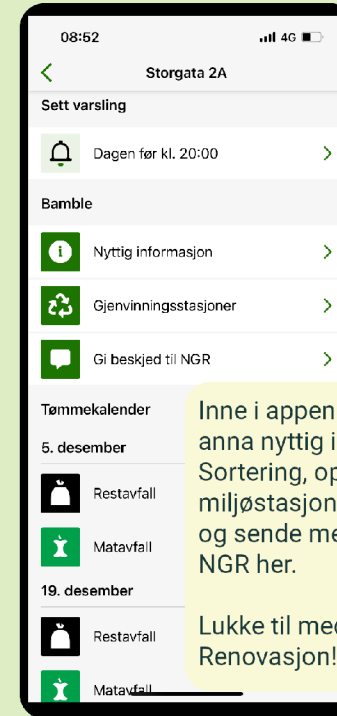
08:52

4G

Storgata 2A

Sett varsling

Dagen før kl. 20:00

Bamble

Nyttig informasjon

Gjenvinningsstasjoner

Gi beskjed til NGR

Tømmekalender

5. desember

Restavfall

Matavfall

19. desember

Restavfall

Matavfall

Inne i appen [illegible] anna nyttig i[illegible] Sortering, op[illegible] miljøstasjon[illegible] og sende me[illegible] NGR her.

Lukke til med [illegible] Renovasjon!